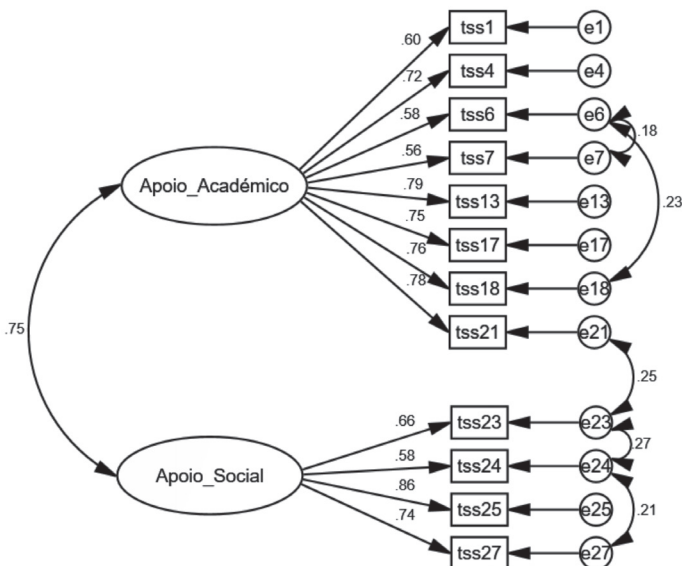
.60
tss1
e1
.72
tss4
e4
.58
tss6
e6
.18
.56
tss7
e7
Apoio_Académico
.79
tss13
e13
.23
.75
tss17
e17
.76
tss18
e18
.78
tss21
e21
.75
.25
.66
tss23
e23
.58
tss24
e24
.27
Apoio_Social
.86
tss25
e25
.74
tss27
e27
.21